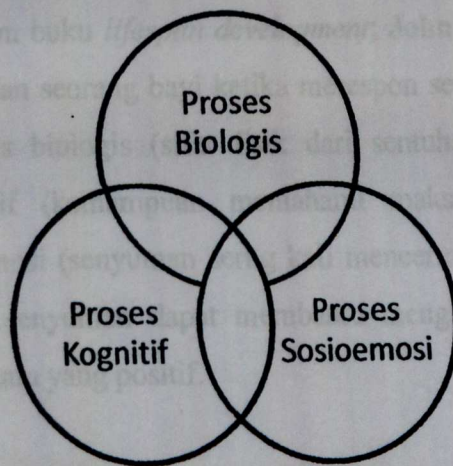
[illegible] buku *life-span development*, dalam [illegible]
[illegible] seorang bayi ketika merespon se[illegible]
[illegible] biologis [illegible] dari sentuh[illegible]
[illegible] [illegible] pemahaman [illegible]
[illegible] (senyuman) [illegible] mencer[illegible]
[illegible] dapat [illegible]
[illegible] yang positif.

Proses Biologis

Proses Kognitif

Proses Sosioemosi